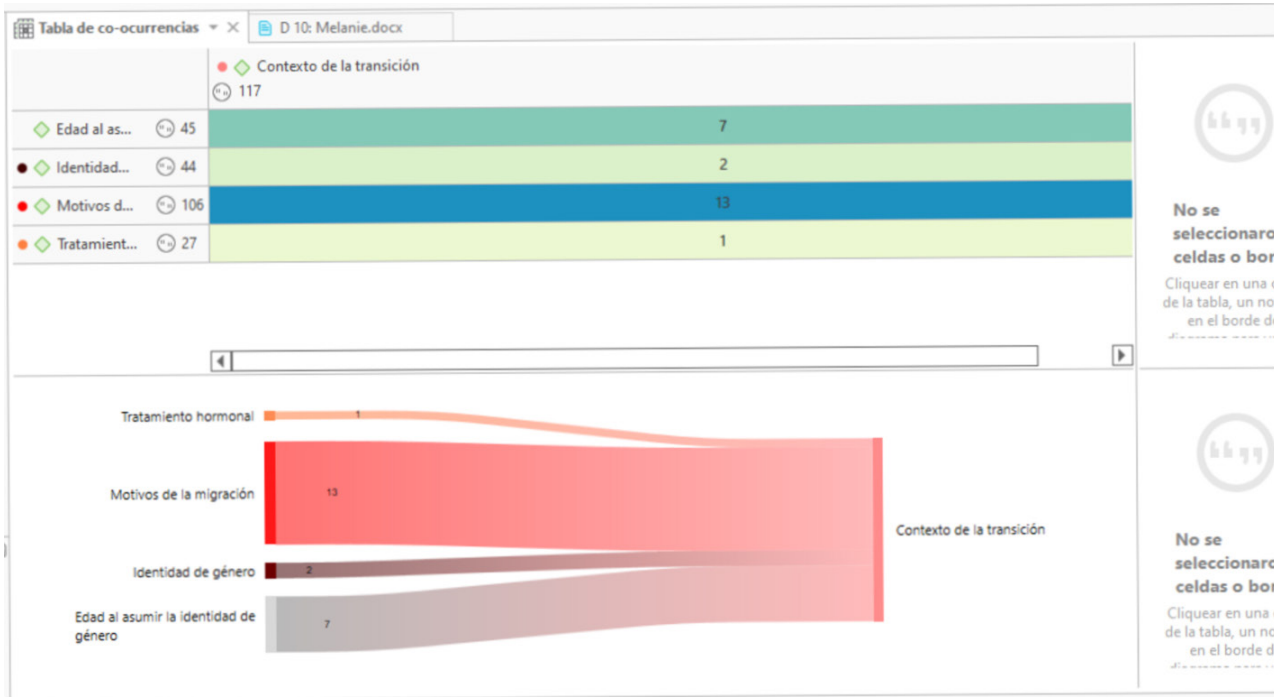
Tabla de co-ocurrencias × D 10: Melanie.docx

|  | Contexto de la transición 117 |
|---|---|
| Edad al as... 45 | 7 |
| Identidad... 44 | 2 |
| Motivos d... 106 | 13 |
| Tratamient... 27 | 1 |

No se seleccionaro celdas o bor

Cliquear en una de la tabla, un no en el borde d

Tratamiento hormonal
1
Motivos de la migración
13
Identidad de género
2
Edad al asumir la identidad de género
7
Contexto de la transición

No se seleccionaro celdas o bor

Cliquear en una de la tabla, un no en el borde d